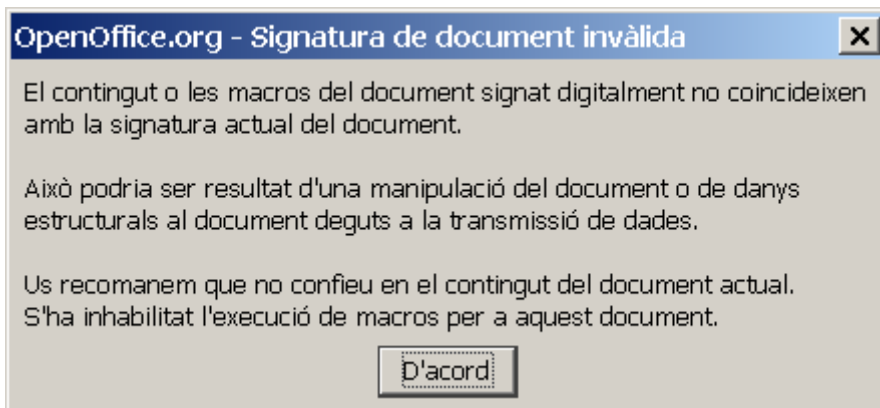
OpenOffice.org - Signatura de document invàlida

×

El contingut o les macros del document signat digitalment no coincideixen amb la signatura actual del document.

Això podria ser resultat d'una manipulació del document o de danys estructurals al document deguts a la transmissió de dades.

Us recomanem que no confieu en el contingut del document actual. S'ha inhabilitat l'execució de macros per a aquest document.

D'acord